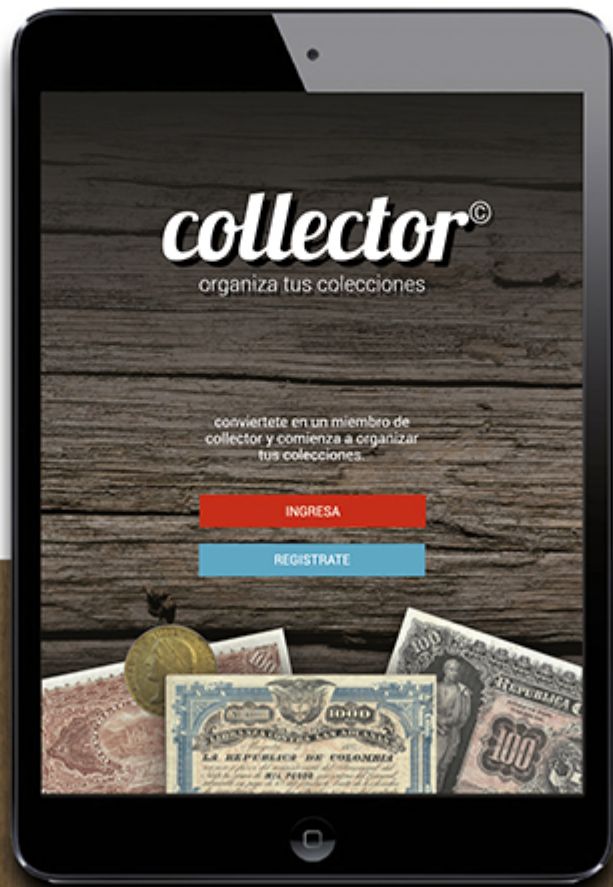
collector©
organiza tus colecciones

conviertete en un miembro de collector y comienza a organizar tus colecciones.

INGRESA

REGISTRATE

100

1000

LA REPUBLICA DE COLOMBIA

MIL PESOS

100

REPUBLICA

100